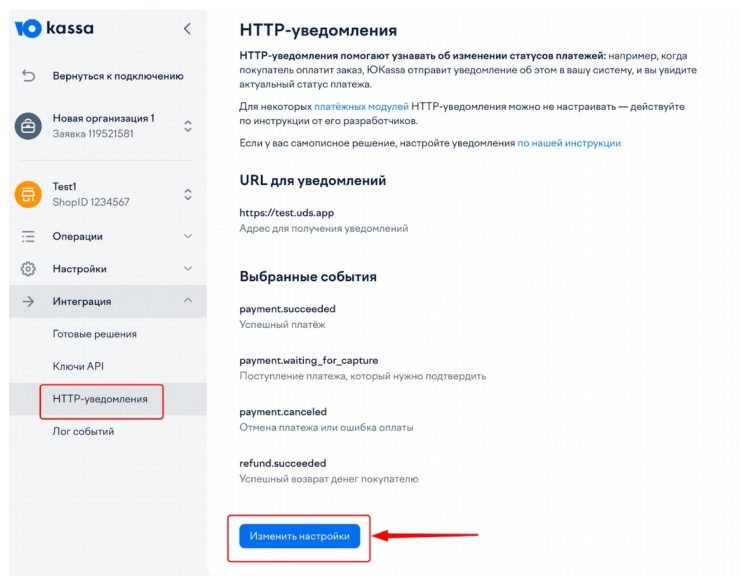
kassa

Вернуться к подключению

Новая организация 1
Заявка 119521581

Test1
ShopID 1234567

Операции

Настройки

Интеграция

Готовые решения

Ключи API

HTTP-уведомления

Лог событий

HTTP-уведомления

HTTP-уведомления помогают узнавать об изменении статусов платежей: например, когда покупатель оплатит заказ, ЮKassa отправит уведомление об этом в вашу систему, и вы увидите актуальный статус платежа.

Для некоторых платёжных модулей HTTP-уведомления можно не настраивать — действуйте по инструкции от его разработчиков.

Если у вас самописное решение, настройте уведомления по нашей инструкции

URL для уведомлений

https://test.uds.app
Адрес для получения уведомлений

Выбранные события

payment.succeeded
Успешный платёж

payment.waiting_for_capture
Поступление платежа, который нужно подтвердить

payment.canceled
Отмена платежа или ошибка оплаты

refund.succeeded
Успешный возврат денег покупателю

Изменить настройки